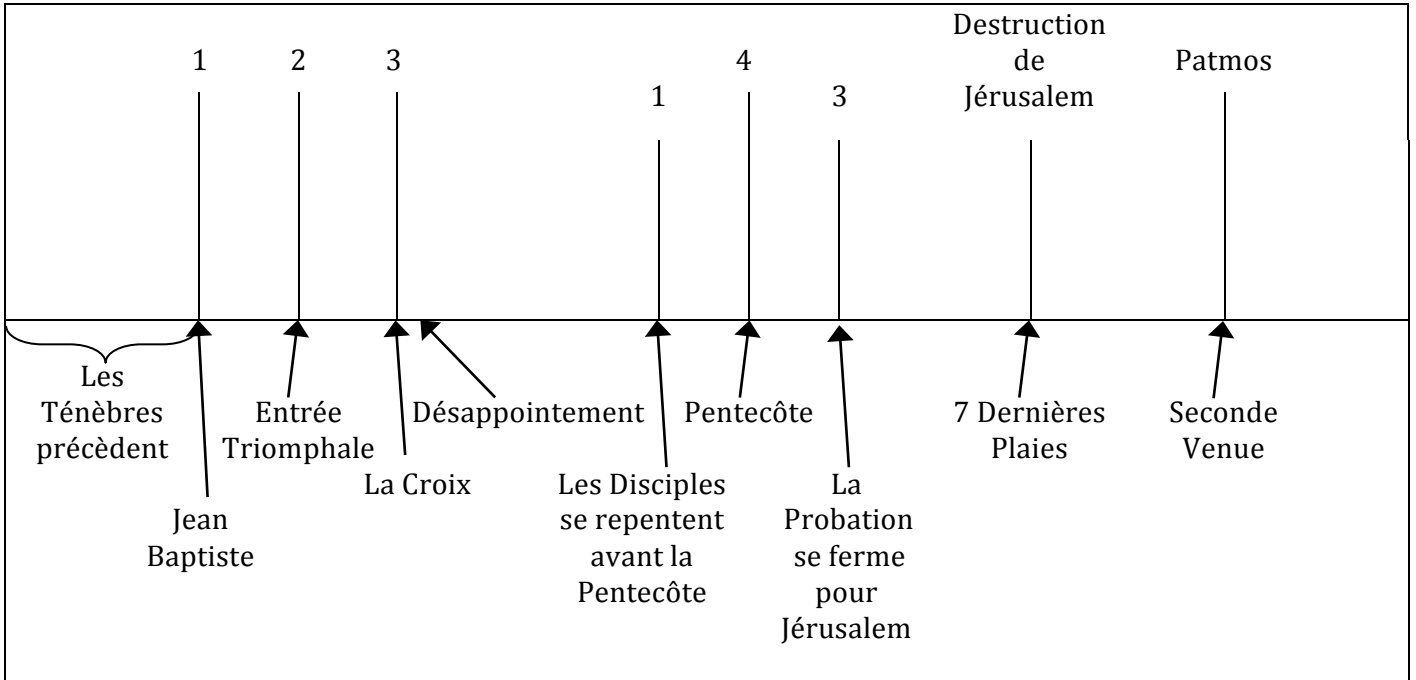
1 2 3 1 4 3 Destruction de Jérusalem Patmos

Les Ténèbres précèdent

Jean Baptiste

Entrée Triomphale

La Croix

Désappointement

Les Disciples se repentent avant la Pentecôte

Pentecôte

La Probation se ferme pour Jérusalem

7 Dernières Plaies

Seconde Venue